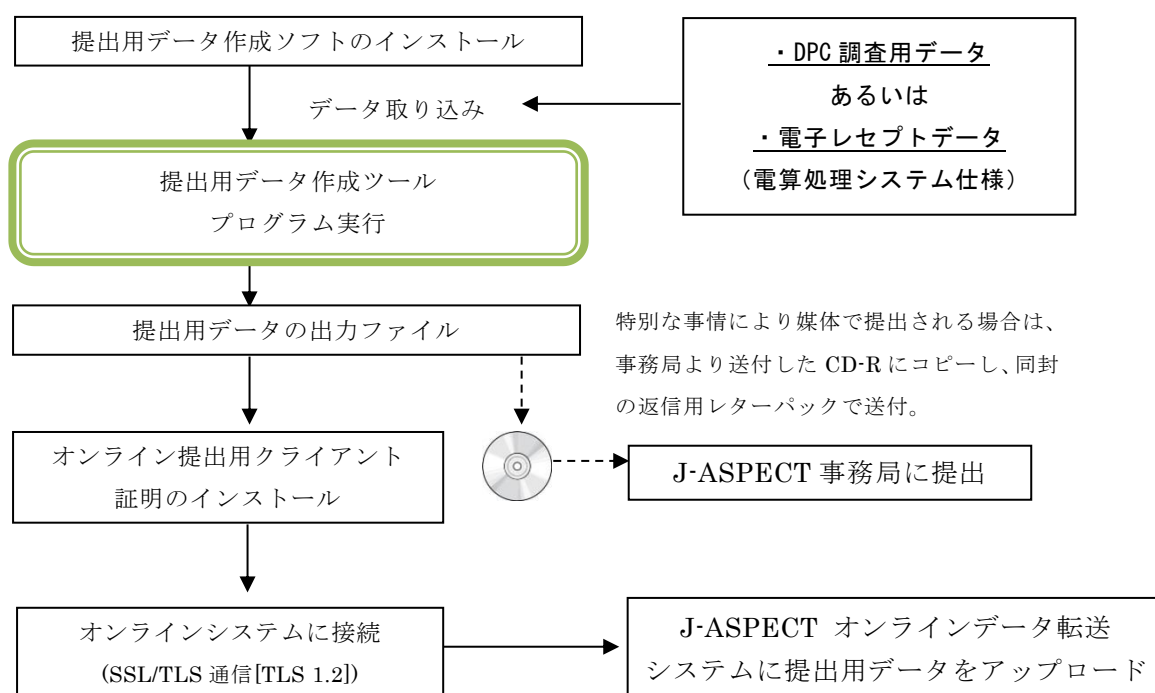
提出用データ作成ソフトのインストール

・DPC 調査用データ
あるいは
・電子レセプトデータ
（電算処理システム仕様）

データ取り込み

提出用データ作成ツール
プログラム実行

提出用データの出力ファイル

特別な事情により媒体で提出される場合は、事務局より送付した CD-R にコピーし、同封の返信用レターパックで送付。

オンライン提出用クライアント
証明のインストール

J-ASPECT 事務局に提出

オンラインシステムに接続
(SSL/TLS 通信[TLS 1.2])

J-ASPECT オンラインデータ転送
システムに提出用データをアップロード